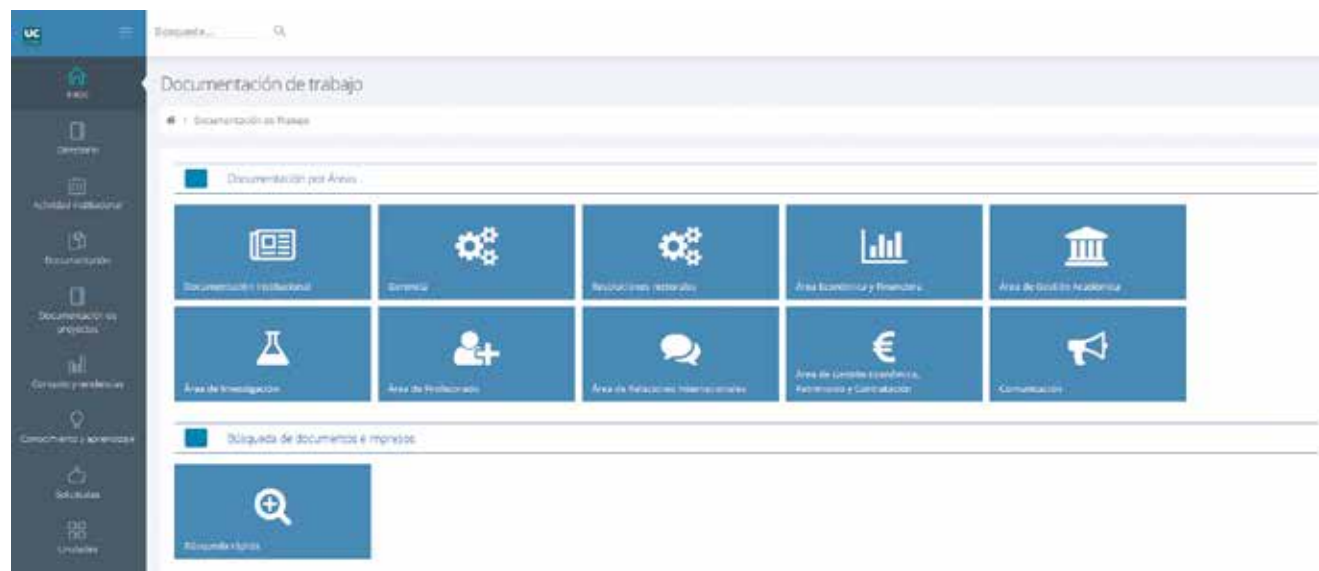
UC

Búsqueda...

Inicio

Directorio

Actividad institucional

Documentación

Documentación de proyectos

Consumo y tendencias

Conocimiento y aprendizaje

Solicitudes

Unidades

Documentación de trabajo

Documentación de Trabajo

Documentación por Áreas

Documentación Institucional

Gerencia

Resoluciones rectorales

Área Económica y Financiera

Área de Gestión Académica

Área de Investigación

Área de Profesorado

Área de Relaciones Internacionales

Área de Gestión Económica, Patrimonio y Contratación

Comunicación

Búsqueda de documentos e impresos

Búsqueda rápida